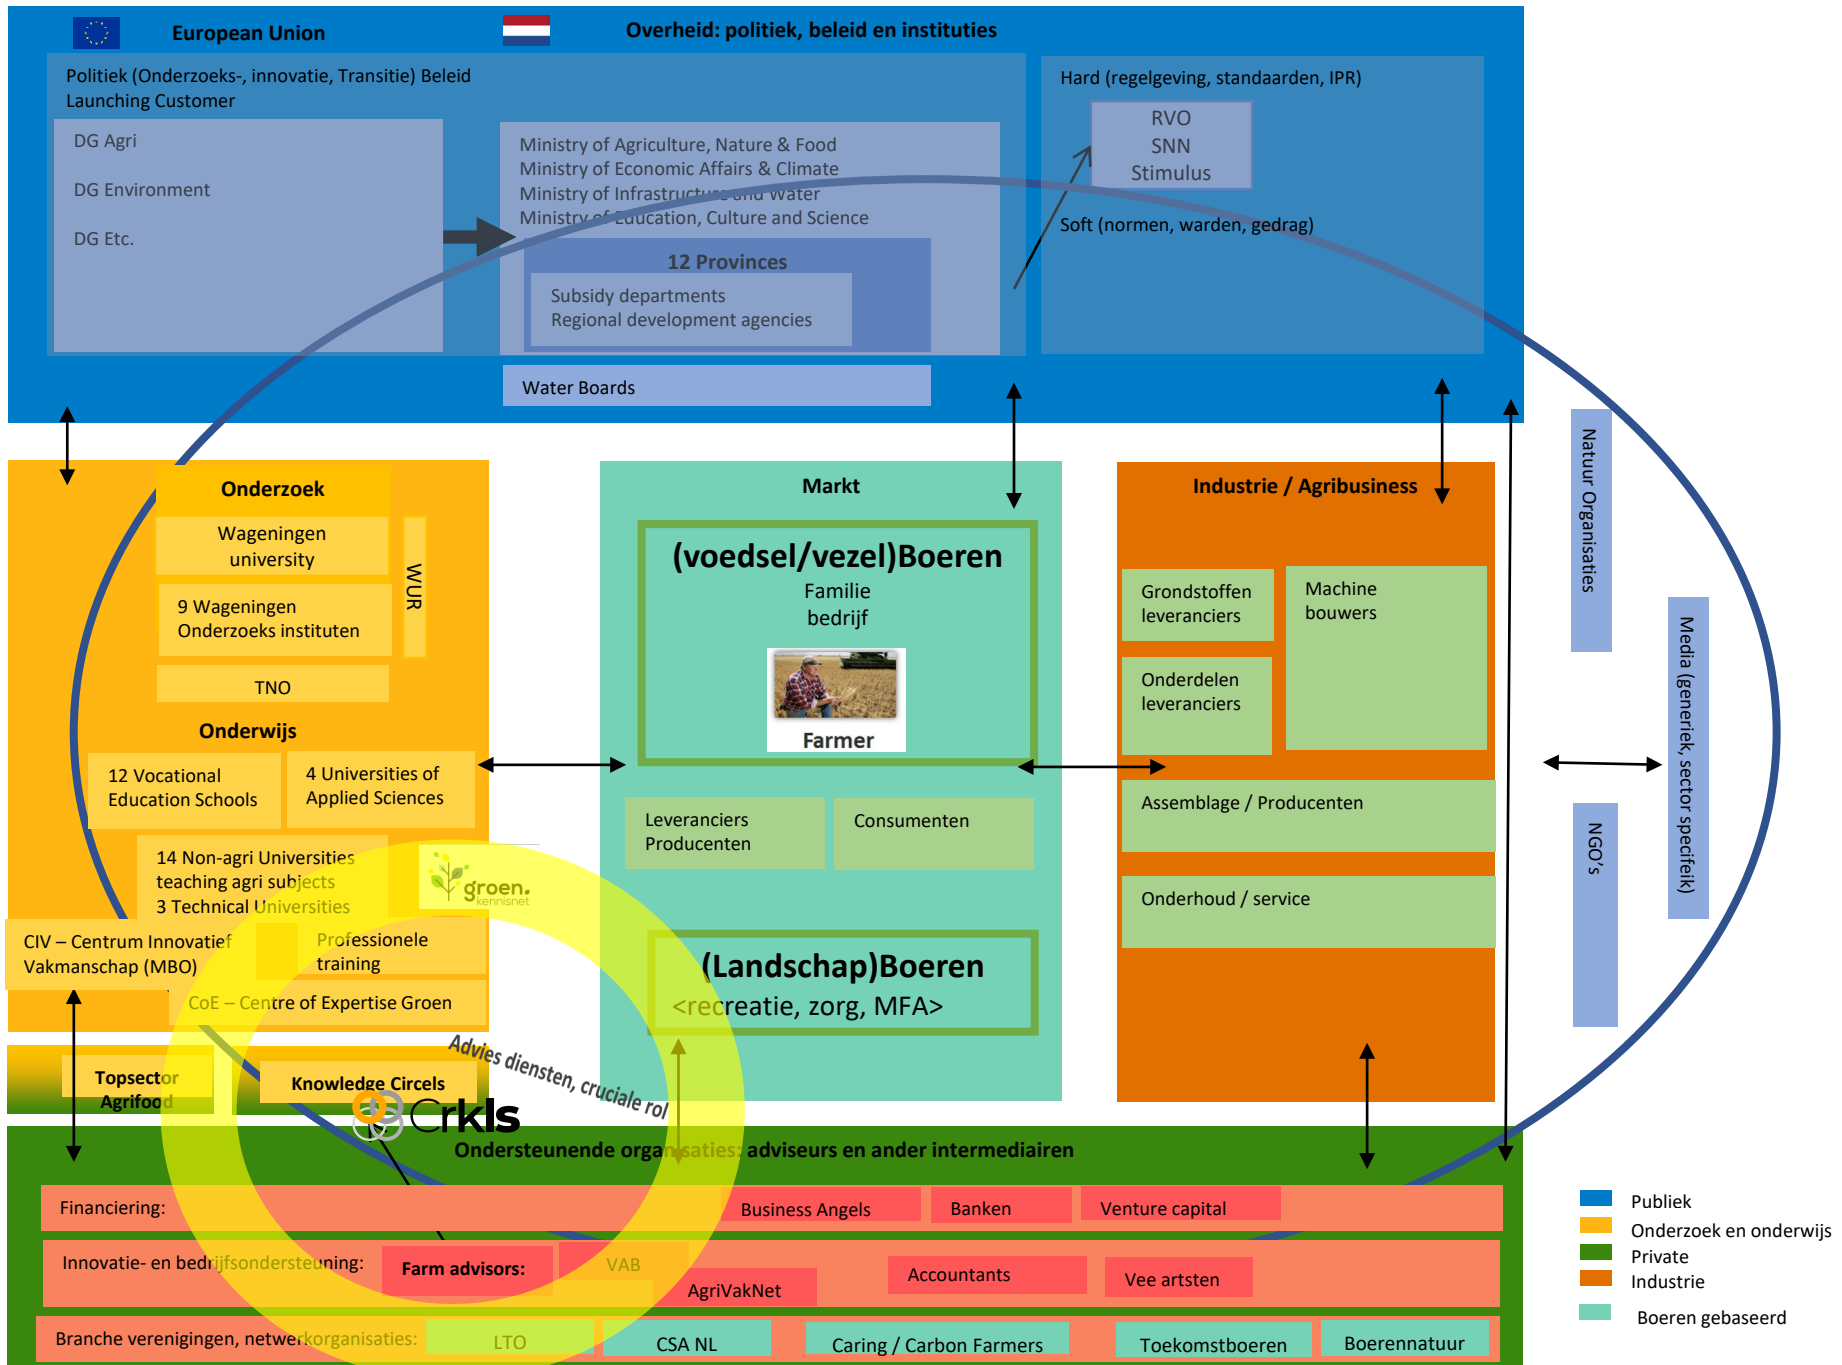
European Union

Overheid: politiek, beleid en instituties

Politiek (Onderzoeks-, innovatie, Transitie) Beleid
Launching Customer

DG Agri

DG Environment

DG Etc.

Ministry of Agriculture, Nature & Food
Ministry of Economic Affairs & Climate
Ministry of Infrastructure and Water
Ministry of Education, Culture and Science

12 Provinces

Subsidy departments
Regional development agencies

Water Boards

Hard (regelgeving, standaarden, IPR)

RVO
SNN
Stimulus

Soft (normen, warden, gedrag)

Onderzoek

Wageningen university

WUR

9 Wageningen Onderzoeks instituten

TNO

Onderwijs

12 Vocational Education Schools

4 Universities of Applied Sciences

14 Non-agri Universities teaching agri subjects
3 Technical Universities

groen. kennisnet

CIV – Centrum Innovatief Vakmanschap (MBO)

Professionele training

CoE – Centre of Expertise Groen

Topsector Agrifood

Knowledge Circels

Crkls

Advies diensten, cruciale rol

Markt

(voedsel/vezel)Boeren
Familie bedrijf

Farmer

Leveranciers Producenten

Consumenten

(Landschap)Boeren
<recreatie, zorg, MFA>

Industrie / Agribusiness

Grondstoffen leveranciers

Machine bouwers

Onderdelen leveranciers

Assemblage / Producenten

Onderhoud / service

Natuur Organisaties

Media (generiek, sector specifeik)

NGO's

Ondersteunende organisaties: adviseurs and ander intermediairen

Financiering:

Business Angels

Banken

Venture capital

Innovatie- en bedrijfsondersteuning:

Farm advisors:

VAB

AgriVakNet

Accountants

Vee artsten

Branche verenigingen, netwerkorganisaties:

LTO

CSA NL

Caring / Carbon Farmers

Toekomstboeren

Boerennatuur

Publiek
Onderzoek en onderwijs
Private
Industrie
Boeren gebaseerd